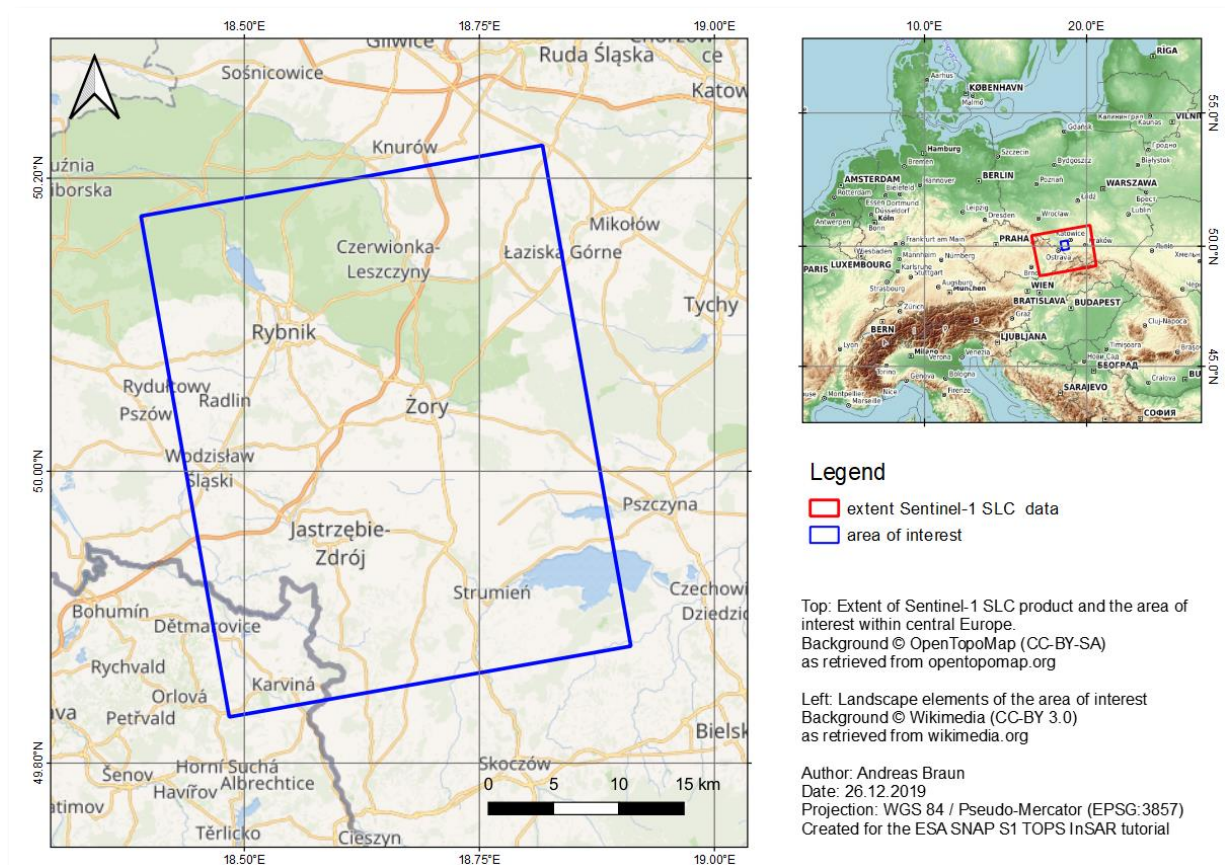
18.50°E 18.75°E 19.00°E

Gliwice
Sośnicowice
Ruda Śląska
Chorzów
Katow
Knurów
50.20°N
uźnia
iborska
Czerwionka-Leszczyny
Łaziska Górne
Mikołów
Tychy
Rybnik
Rydułtowy
Pszów
Radlin
Żory
50.00°N
Wodzisław Śląski
Pszczyna
Jastrzębie-Zdrój
Strumień
Czechowi
Dziedzic
Bohumín
Dětmarovice
Rychvald
Orlová
Karviná
ava
Petřvald
Bielsk
49.80°N
Šenov
Horní Suchá
Albrechtice
Havířov
Skoczów
atimov
Těrlicko
Cieszyn
0 5 10 15 km
18.50°E 18.75°E 19.00°E

10.0°E 20.0°E
55.0°N
50.0°N
45.0°N
RIGA
KØBENHAVN
Malmö
Aarhus
VILNI
Kaliningrad
Gdańsk
Hamburg
Szczecin
Bydgoszcz
Białystok
Bremen
AMSTERDAM
Hannover
BERLIN
Poznań
WARSZAWA
Bielefeld
Essen
Dortmund
Łódź
Antwerpen
Düsseldorf
Leipzig
Dresden
Wrocław
Brest
Lublin
Köln
Katowice
Kraków
Frankfurt am Main
PRAHA
Львів
Wiesbaden
Ostrava
PARIS
Mannheim
Nürnberg
LUXEMBOURG
Karlsruhe
Хмельн
Stuttgart
Strasbourg
Augsburg
München
WIEN
BRATISLAVA
BUDAPEST
Zürich
BERN
Graz
Cluj-Napoca
Lyon
LJUBLJANA
Milano
Verona
ZAGREB
Timișoara
Torino
Genova
Bologna
БЕОГРАД
Brașov
BU
Firenze
SARAJEVO
Craiova
Montpellier
Marseille
СОФИЯ

Legend
extent Sentinel-1 SLC data
area of interest

Top: Extent of Sentinel-1 SLC product and the area of interest within central Europe.
Background © OpenTopoMap (CC-BY-SA)
as retrieved from opentopomap.org

Left: Landscape elements of the area of interest
Background © Wikimedia (CC-BY 3.0)
as retrieved from wikimedia.org

Author: Andreas Braun
Date: 26.12.2019
Projection: WGS 84 / Pseudo-Mercator (EPSG:3857)
Created for the ESA SNAP S1 TOPS InSAR tutorial